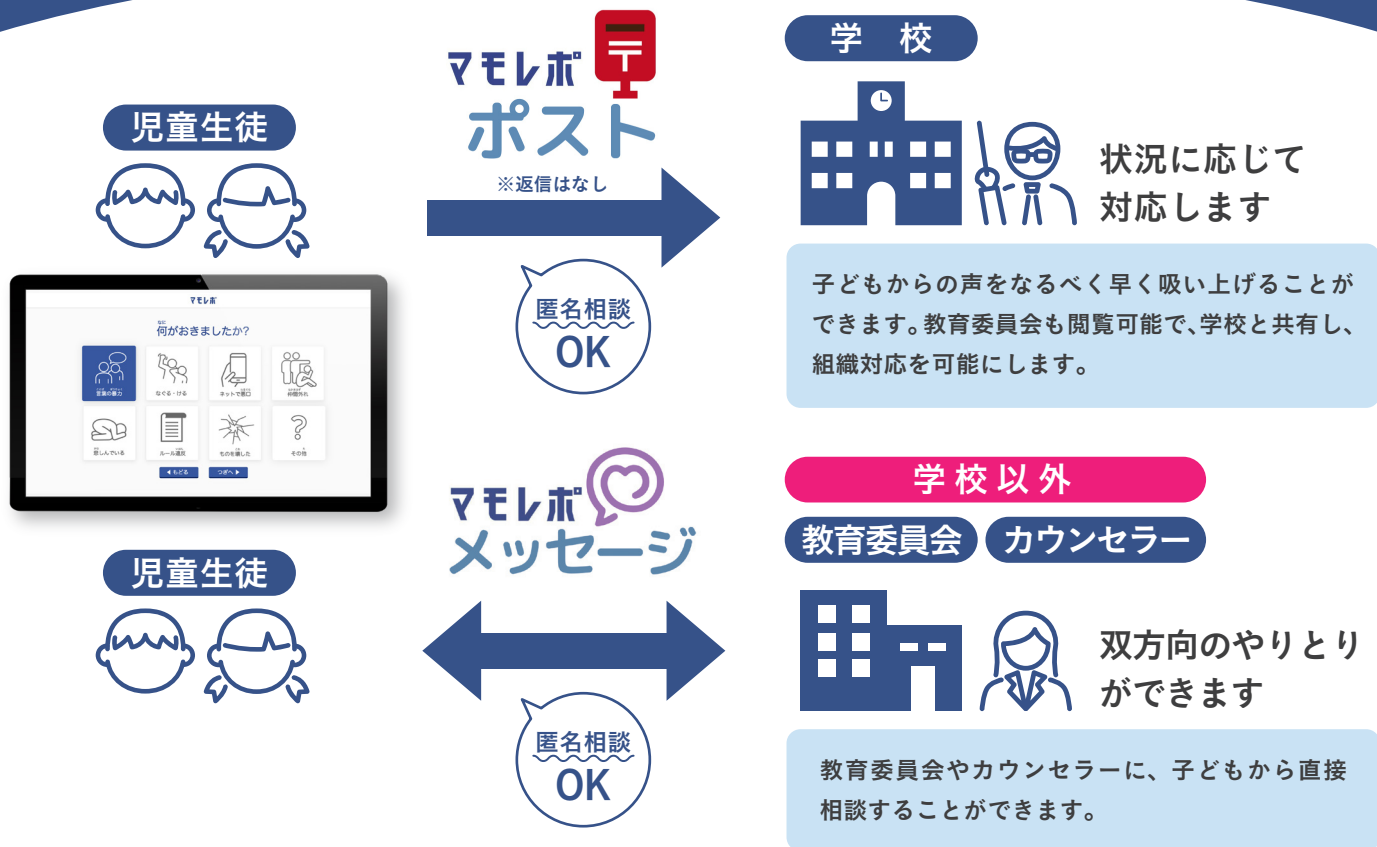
児童生徒

マモレポ

なに
何がおきましたか?

言葉の暴力

なぐる・ける

ネットで悪口

仲間外れ

苦しんでいる

ルール違反

ものを壊した

その他

◀ もどる

つぎへ ▶

児童生徒

マモレポ
ポスト

※返信はなし

匿名相談
OK

マモレポ
メッセージ

匿名相談
OK

学 校

状況に応じて対応します

子どもからの声をなるべく早く吸い上げることができます。教育委員会も閲覧可能で、学校と共有し、組織対応を可能にします。

学校以外

教育委員会

カウンセラー

双方向のやりとりができます

教育委員会やカウンセラーに、子どもから直接相談することができます。